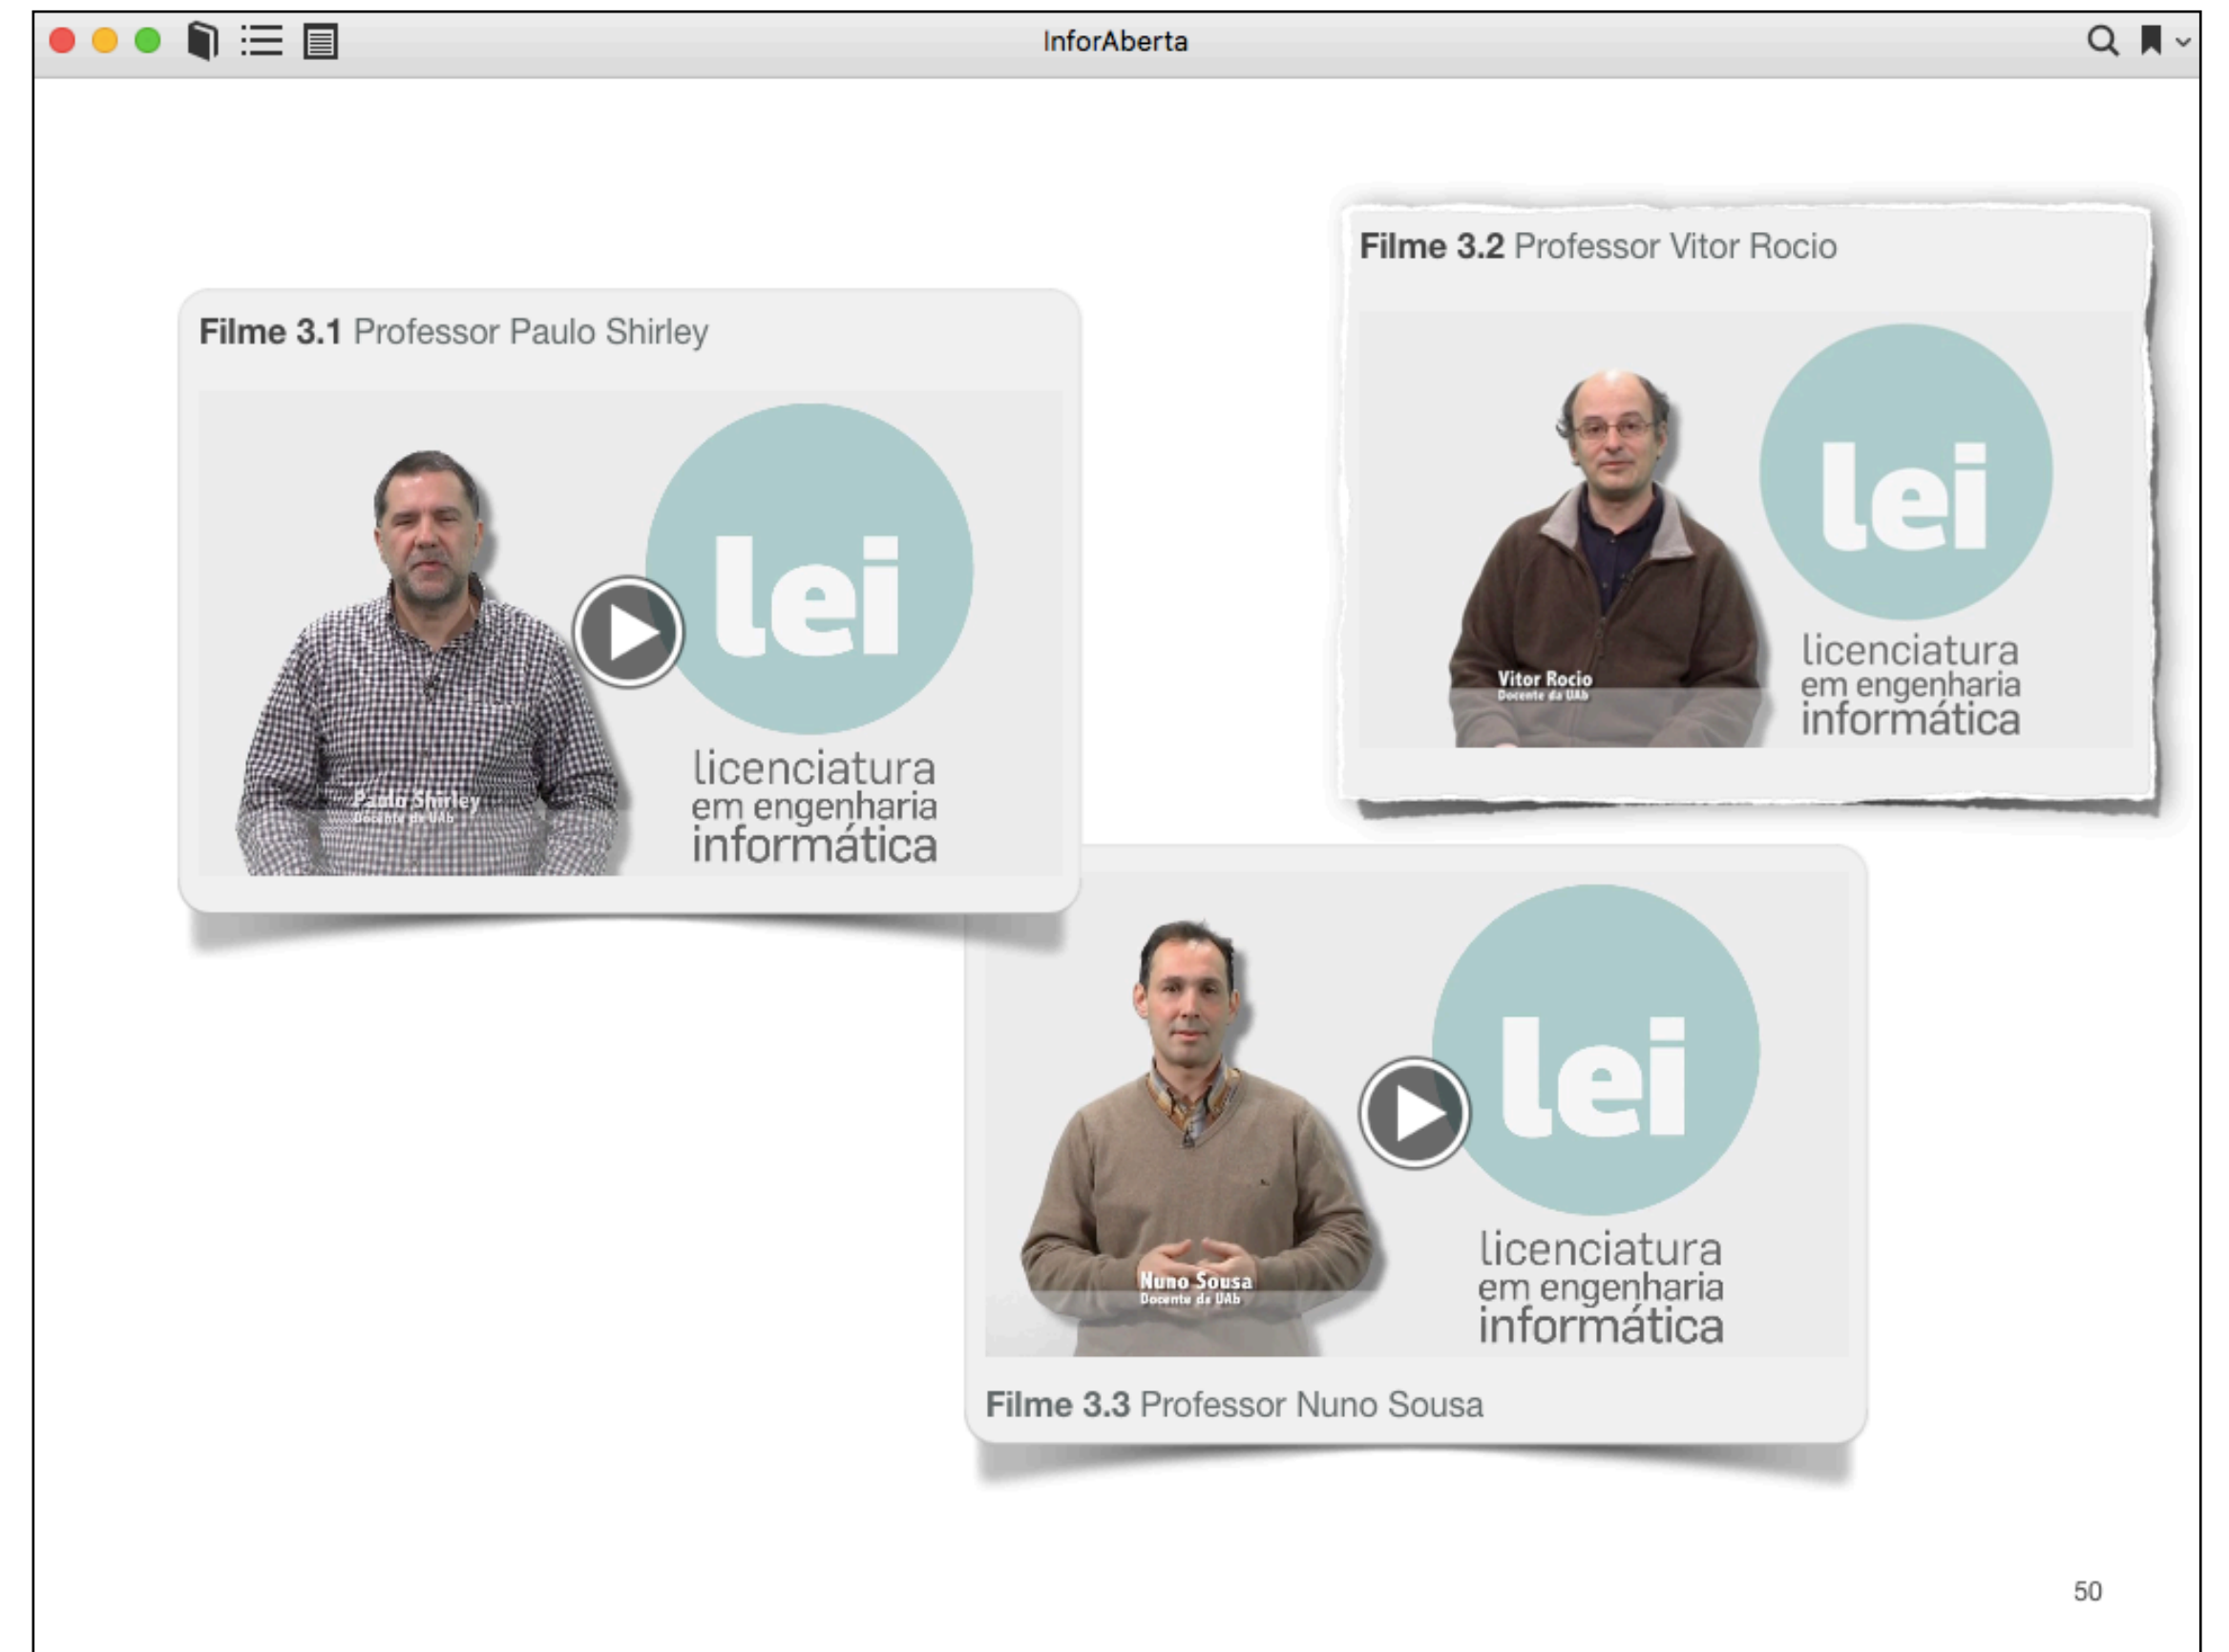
InforAberta

Filme 3.2 Professor Vitor Rocio

Vitor Rocio
Docente da UAb

lei
licenciatura
em engenharia
informática

Filme 3.1 Professor Paulo Shirley

Paulo Shirley
Docente da UAb

lei
licenciatura
em engenharia
informática

Nuno Sousa
Docente da UAb

lei
licenciatura
em engenharia
informática

Filme 3.3 Professor Nuno Sousa

50